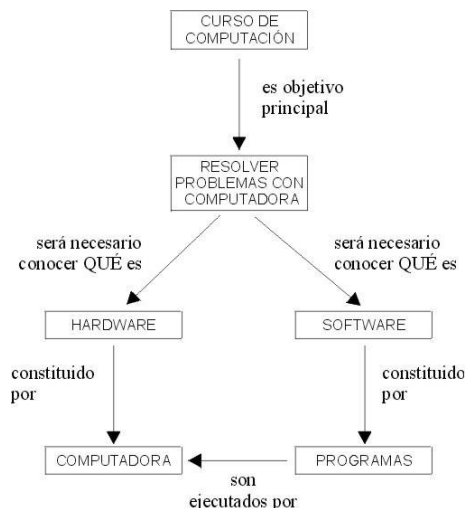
CURSO DE COMPUTACIÓN

es objetivo principal

RESOLVER PROBLEMAS CON COMPUTADORA

será necesario conocer QUÉ es

será necesario conocer QUÉ es

HARDWARE

SOFTWARE

constituido por

constituido por

COMPUTADORA

PROGRAMAS

son ejecutados por